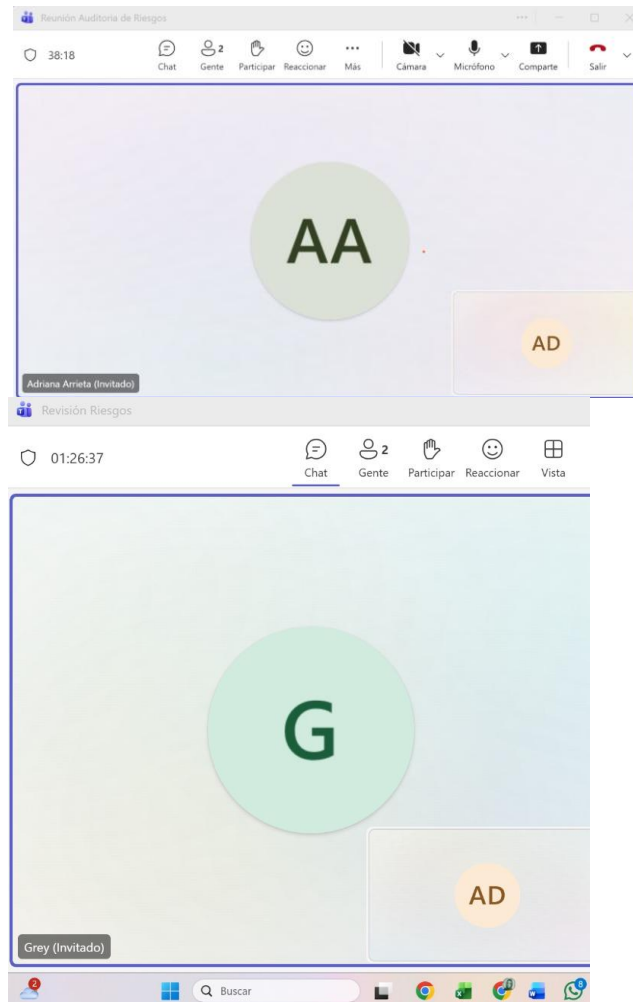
Reunión Auditoria de Riesgos

38:18

Chat

2

Gente

Participar

Reaccionar

Más

Cámara

Micrófono

Comparte

Salir

AA

AD

Adriana Arrieta (Invitado)

Revisión Riesgos

01:26:37

Chat

2

Gente

Participar

Reaccionar

Vista

G

AD

Grey (Invitado)

2

Buscar

8